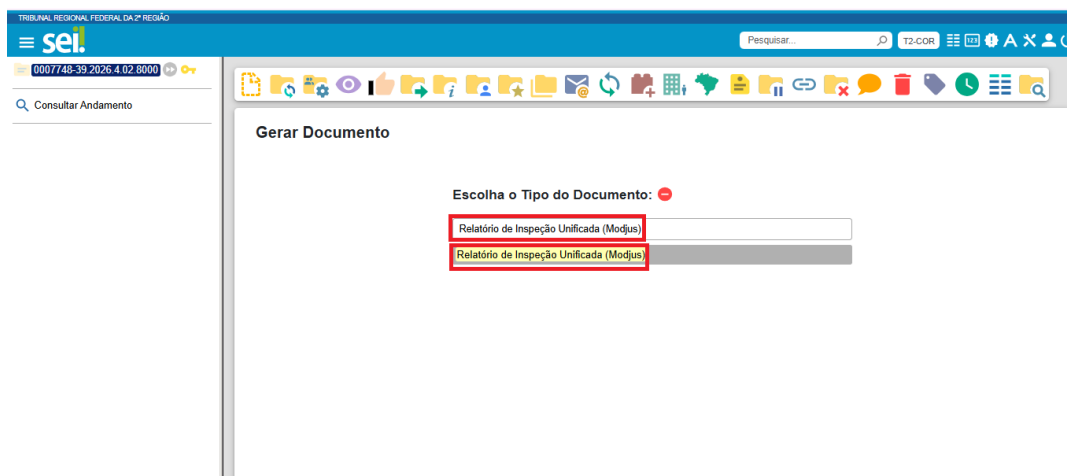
TRIBUNAL REGIONAL FEDERAL DA 2ª REGIÃO

sei!

Pesquisar...

T2-COR

0007748-39.2026.4.02.8000

Consultar Andamento

Gerar Documento

Escolha o Tipo do Documento:

Relatório de Inspeção Unificada (Modjus)

Relatório de Inspeção Unificada (Modjus)